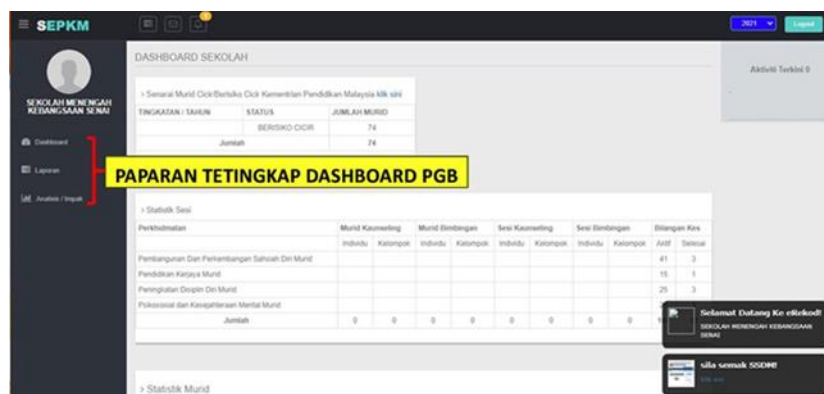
≡ SEPKM

2021 Logout

SEKOLAH MENENGAH KEBANGSAAN SENAI

Dashboard

Laporan

Analisis / Impak

DASHBOARD SEKOLAH

Aktiviti Terkini 0

> Senarai Murid Cicir/Berisiko Cicir Kementerian Pendidikan Malaysia klik sini

| TINGKATAN / TAHUN | STATUS | JUMLAH MURID |
|---|---|---|
| | BERISIKO CICIR | 74 |
| Jumlah | | 74 |

PAPARAN TETINGKAP DASHBOARD PGB

> Statistik Sesi

| Perkhidmatan | Murid Kaunseling | | Murid Bimbingan | | Sesi Kaunseling | | Sesi Bimbingan | | Bilangan Kes | |
|---|---|---|---|---|---|---|---|---|---|---|
| | Individu | Kelompok | Individu | Kelompok | Individu | Kelompok | Individu | Kelompok | Aktif | Selesai |
| Pembangunan Dan Perkembangan Sahsiah Diri Murid | | | | | | | | | 41 | 3 |
| Pendidikan Kerjaya Murid | | | | | | | | | 15 | 1 |
| Peningkatan Disiplin Diri Murid | | | | | | | | | 25 | 3 |
| Psikososial dan Kesejahteraan Mental Murid | | | | | | | | | | |
| Jumlah | 0 | 0 | 0 | 0 | 0 | 0 | 0 | 0 | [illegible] | |

Selamat Datang Ke eRekod!
SEKOLAH MENENGAH KEBANGSAAN SENAI

sila semak SSDM!
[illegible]

> Statistik Murid